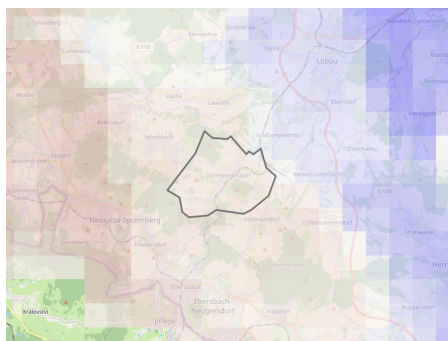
Löbau
Neusalza-Spremberg
Ebersbach-Neugersdorf
Jiříkov
Králóvství
Herrnhut
S 148
Dürrhennersdorf
Schönbach
Lawalde
Oppach
Beiersdorf
Sohland
Kottmarsdorf
Obercunnersdorf
Niedercunnersdorf
Großschweidnitz
Ebersdorf
Strahwalde
Ruppersdorf
Eibau
Friedersdorf
Sonneberg
Taubenheim
Cunewalde
Wurbis
Kittlitz
Walddorf